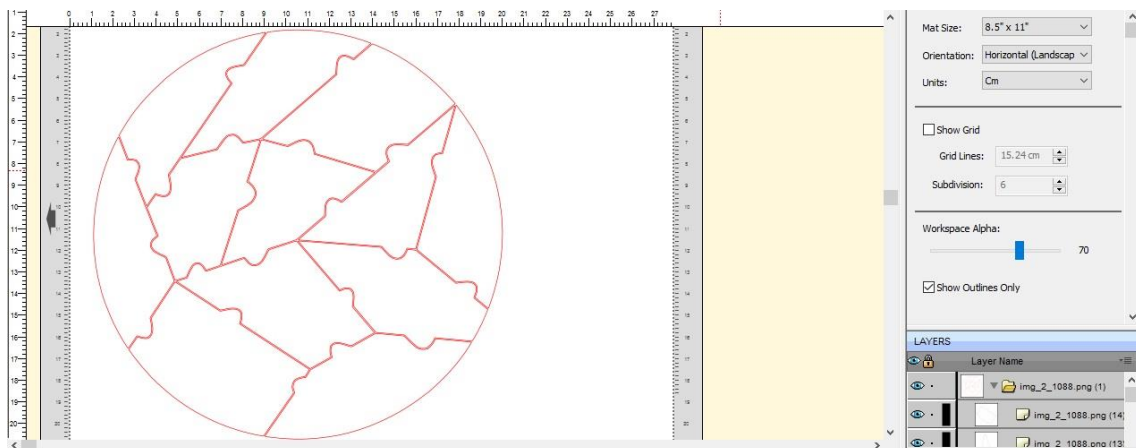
0 1 2 3 4 5 6 7 8 9 10 11 12 13 14 15 16 17 18 19 20 21 22 23 24 25 26 27

2 3 4 5 6 7 8 9 10 11 12 13 14 15 16 17 18 19 20

Mat Size: 8.5" x 11"

Orientation: Horizontal (Landscap

Units: Cm

Show Grid

Grid Lines: 15.24 cm

Subdivision: 6

Workspace Alpha:

70

Show Outlines Only

LAYERS

Layer Name

img_2_1088.png (1)

img_2_1088.png (14)

img_2_1088.png (13)